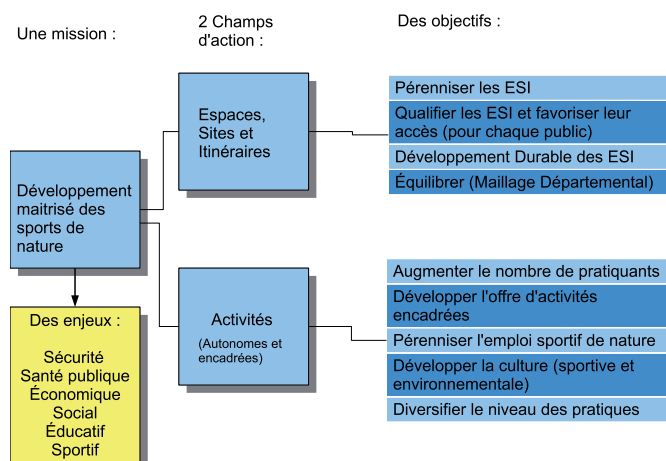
Une mission :

2 Champs d'action :

Des objectifs :

Développement maitrisé des sports de nature

Espaces, Sites et Itinéraires

Pérenniser les ESI

Qualifier les ESI et favoriser leur accès (pour chaque public)

Développement Durable des ESI

Équilibrer (Maillage Départemental)

Activités

(Autonomes et encadrées)

Augmenter le nombre de pratiquants

Développer l'offre d'activités encadrées

Pérenniser l'emploi sportif de nature

Développer la culture (sportive et environnementale)

Diversifier le niveau des pratiques

Des enjeux :

Sécurité
Santé publique
Économique
Social
Éducatif
Sportif